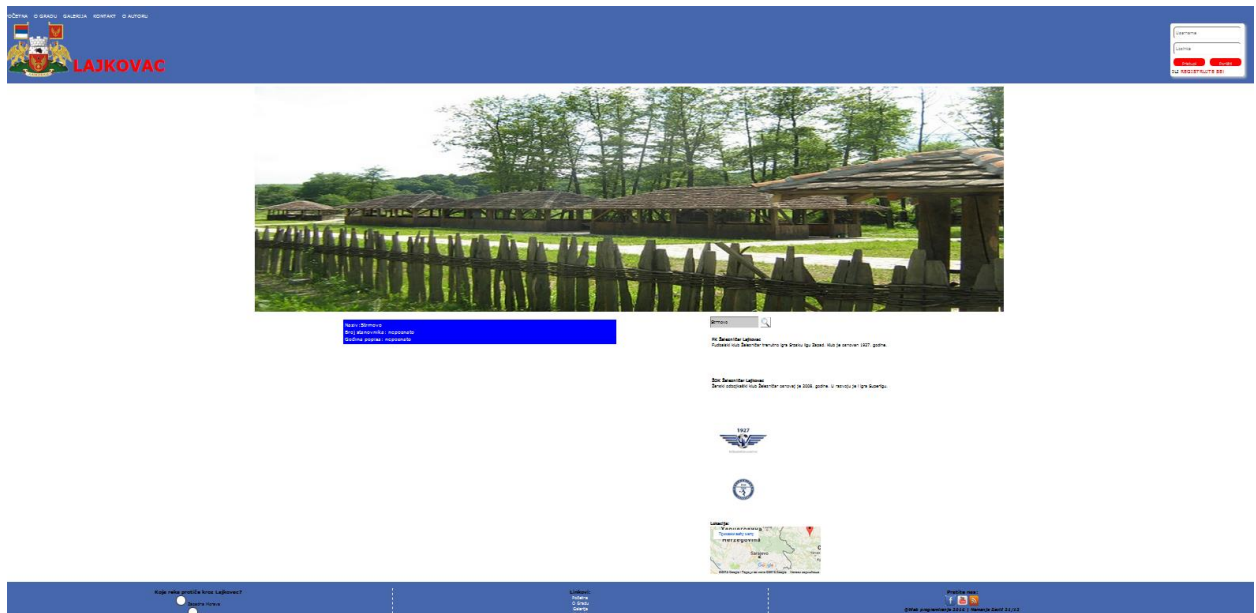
POČETNA O GRADU GALERIJA KONTAKT O AUTORU

LAJKOVAC

Username
Lozinka
Prijavi Pošalji
ILI REGISTRUJTE SE!

Naziv: Strmovo
Broj stanovnika : nepoznato
Godina popisa : nepoznato

Strmovo

FK Železničar Lajkovac
Fudbalski klub Železničar trenutno igra Srpsku ligu Zapad. Klub je osnovan 1927. godine.

ŽOK Železničar Lajkovac
Ženski odbojkaški klub Železničar osnovan je 2006. godine. U razvoju je i igra Superligu.

1927

Lokacija:
Прикажи већу карту
Herzegovina
Sarajevo

Koja reka protiče kroz Lajkovac?
Zapadna Morava

Linkovi:
Početna
O Gradu
Galerija

Pratite nas:
©Web programiranje 2013 | Nemanja Savić 21/12